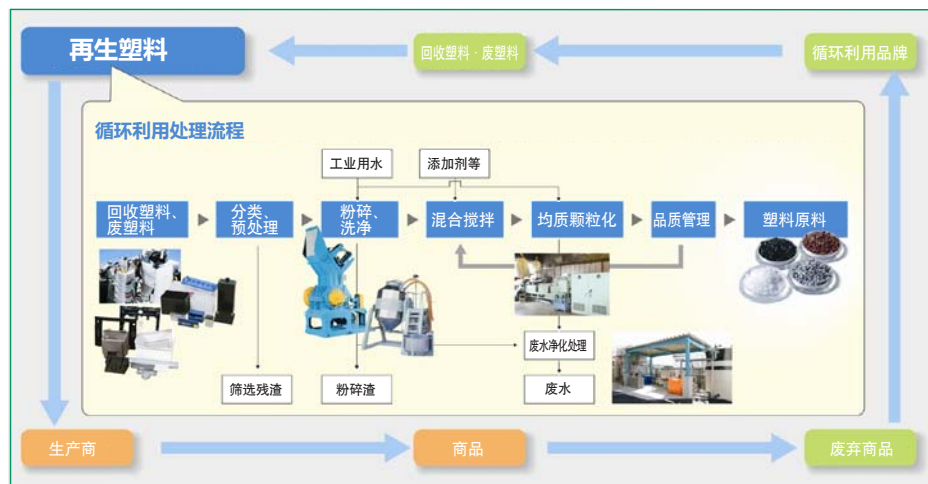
再生塑料

回收塑料 · 废塑料

循环利用品牌

循环利用处理流程

工业用水

添加剂等

回收塑料、废塑料

分类、预处理

粉碎、洗净

混合搅拌

均质颗粒化

品质管理

塑料原料

废水净化处理

筛选残渣

粉碎渣

废水

生产商

商品

废弃商品